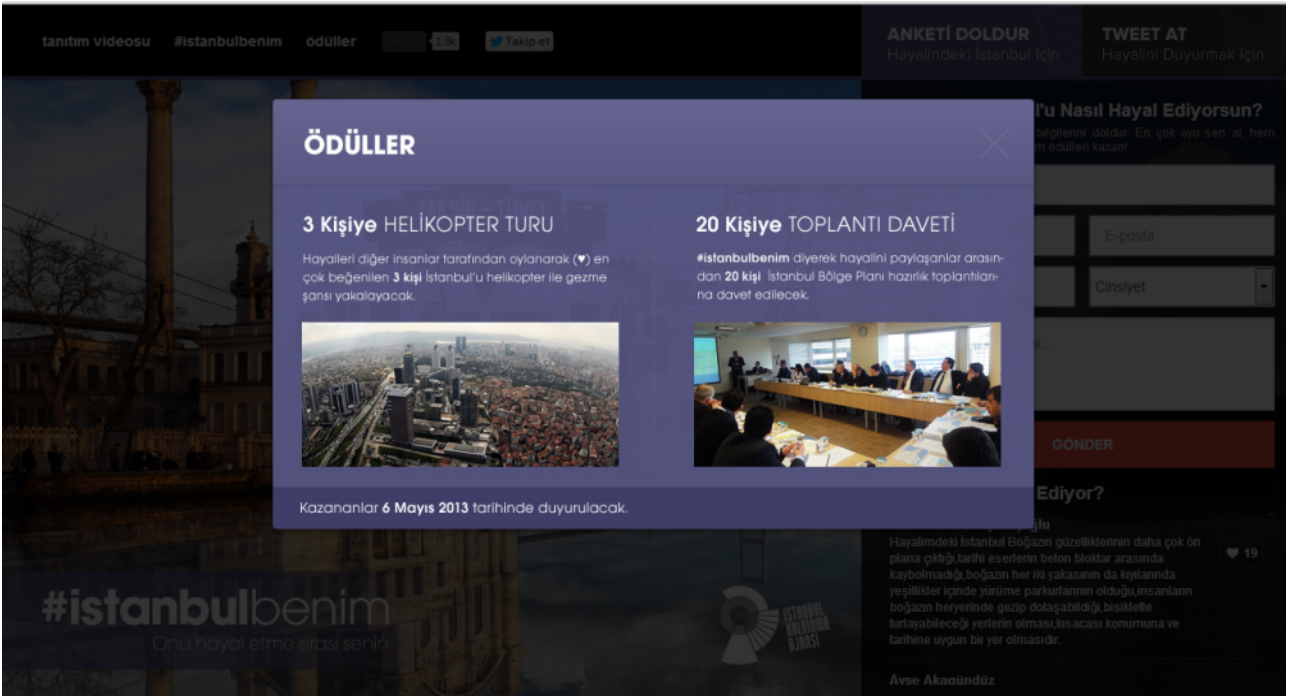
tanıtım videosu #istanbulbenim ödüller 1.9k Takip et

ANKETİ DOLDUR
Hayalindeki İstanbul İçin

TWEET AT
Hayalini Duyurmak İçin

ÖDÜLLER

3 Kişiye HELİKOPTER TURU

Hayalleri diğer insanlar tarafından oylanarak (♥) en çok beğenilen 3 kişi İstanbul'u helikopter ile gezme şansı yakalayacak.

20 Kişiye TOPLANTI DAVETİ

#istanbulbenim diyerek hayalini paylaşanlar arasından 20 kişi İstanbul Bölge Planı hazırlık toplantılarına davet edilecek.

Kazananlar 6 Mayıs 2013 tarihinde duyurulacak.

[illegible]'u Nasıl Hayal Ediyorsun?

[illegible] bilgilerini doldur. En çok oyu sen al, hem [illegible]m ödülleri kazan!

E-posta

Cinsiyet

GÖNDER

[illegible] Ediyor?

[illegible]ğlu

Hayalimdeki İstanbul Boğazın güzelliklerinin daha çok ön plana çıktığı,tarihi eserlerin beton bloklar arasında kaybolmadığı,boğazın her iki yakasının da kıyılarında yeşillikler içinde yürüme parkurlarının olduğu,insanların boğazın heryerinde gezip dolaşabildiği,bisikletle turlayabileceği yerlerin olması,kısacası konumuna ve tarihine uygun bir yer olmasıdır.

♥ 19

Ayse Akagündüz

#istanbulbenim
Onu hayal etme sırası senin

İSTANBUL KALKINMA AJANSI